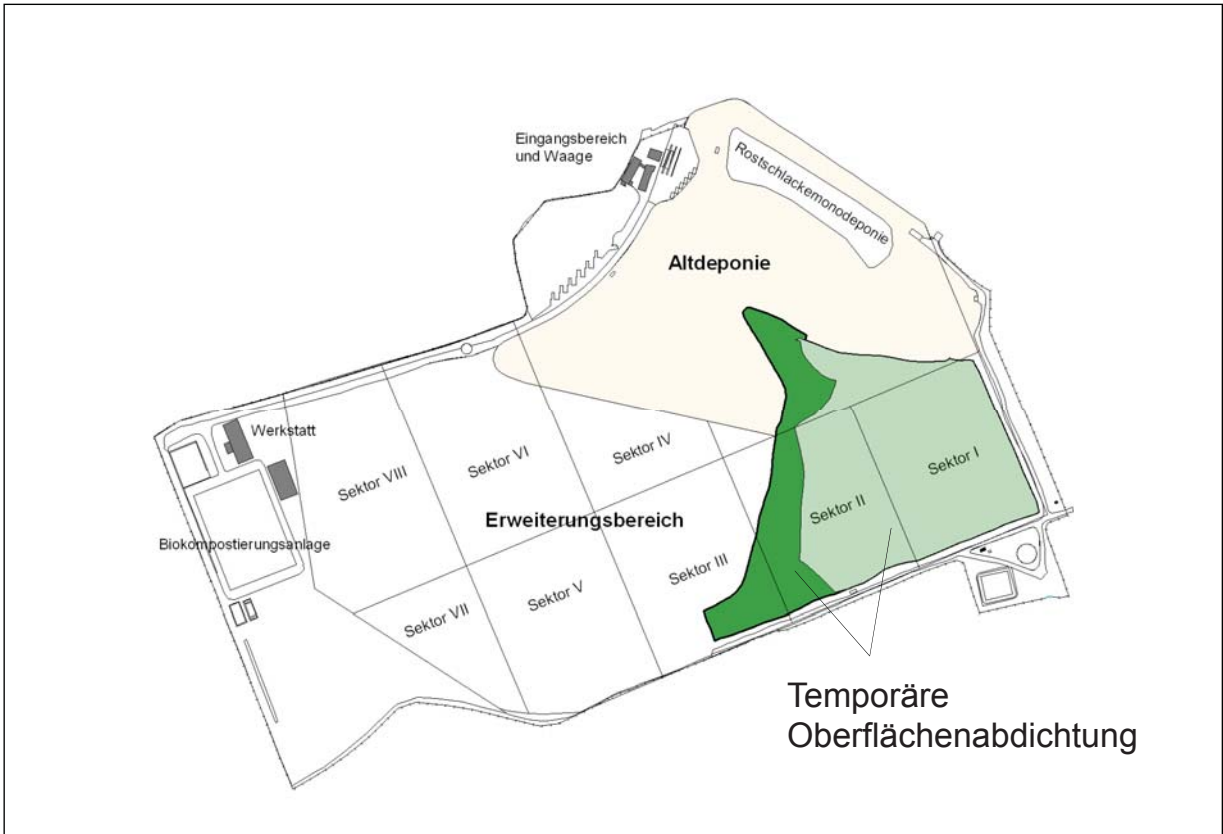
Eingangsbereich und Waage

Rostschlackemonodeponie

Altdeponie

Werkstatt

Sektor VIII

Sektor VI

Sektor IV

Sektor I

Sektor II

Erweiterungsbereich

Biokompostierungsanlage

Sektor III

Sektor V

Sektor VII

Temporäre Oberflächenabdichtung